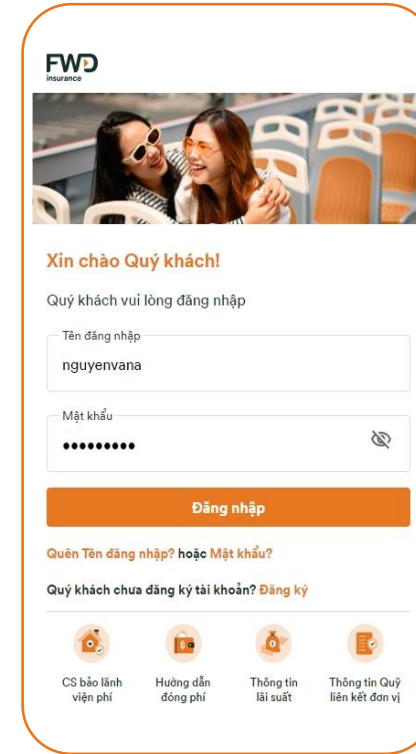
FWD
insurance

Xin chào Quý khách!

Quý khách vui lòng đăng nhập

Tên đăng nhập
nguyenvana

Mật khẩu
•••••••••

Đăng nhập

Quên Tên đăng nhập? hoặc Mật khẩu?

Quý khách chưa đăng ký tài khoản? Đăng ký

CS bảo lãnh viện phí

Hướng dẫn đóng phí

Thông tin lãi suất

Thông tin Quỹ liên kết đơn vị